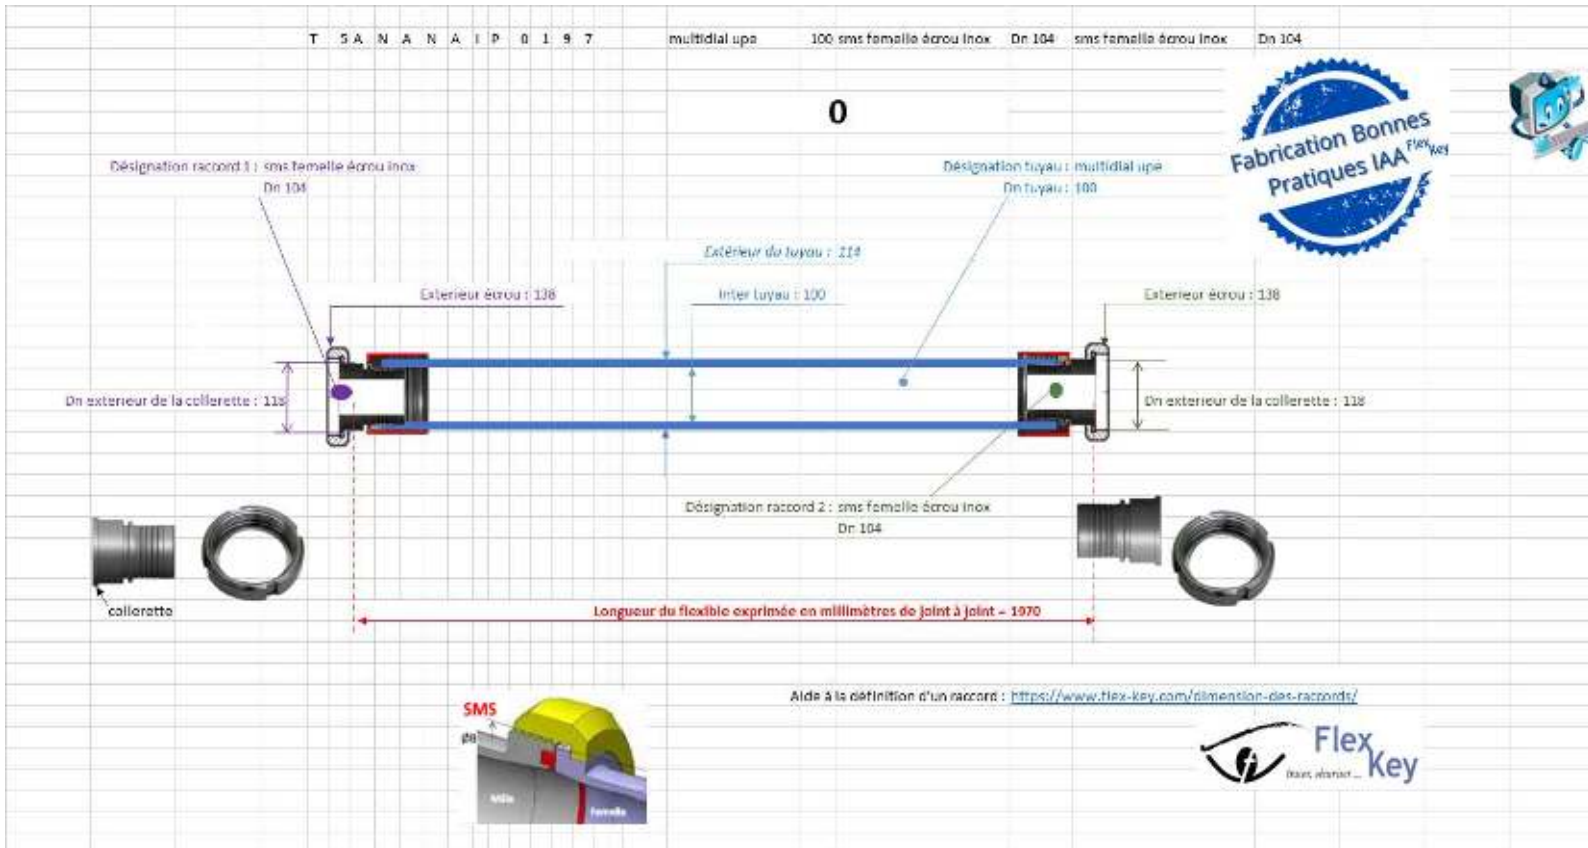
T SA N A N A I P 0 1 9 7 multidial upe 100 sms femelle écrou inox Dn 104 sms femelle écrou inox Dn 104

0

Fabrication Bonnes Pratiques IAA Flex Key

Désignation raccord 1 : sms femelle écrou inox
Dn 104

Désignation tuyau : multidial upe
Dn tuyau : 100

Extérieur du tuyau : 114

Exterieur écrou : 138

Inter tuyau : 100

Exterieur écrou : 138

Dn exterieur de la collerette : 118

Dn exterieur de la collerette : 118

Désignation raccord 2 : sms femelle écrou inox
Dn 104

collerette

Longueur du flexible exprimée en millimètres de joint à joint = 1970

Aide à la définition d'un raccord : https://www.flex-key.com/dimension-des-raccords/

SMS

Mâle

Femelle

Flex Key